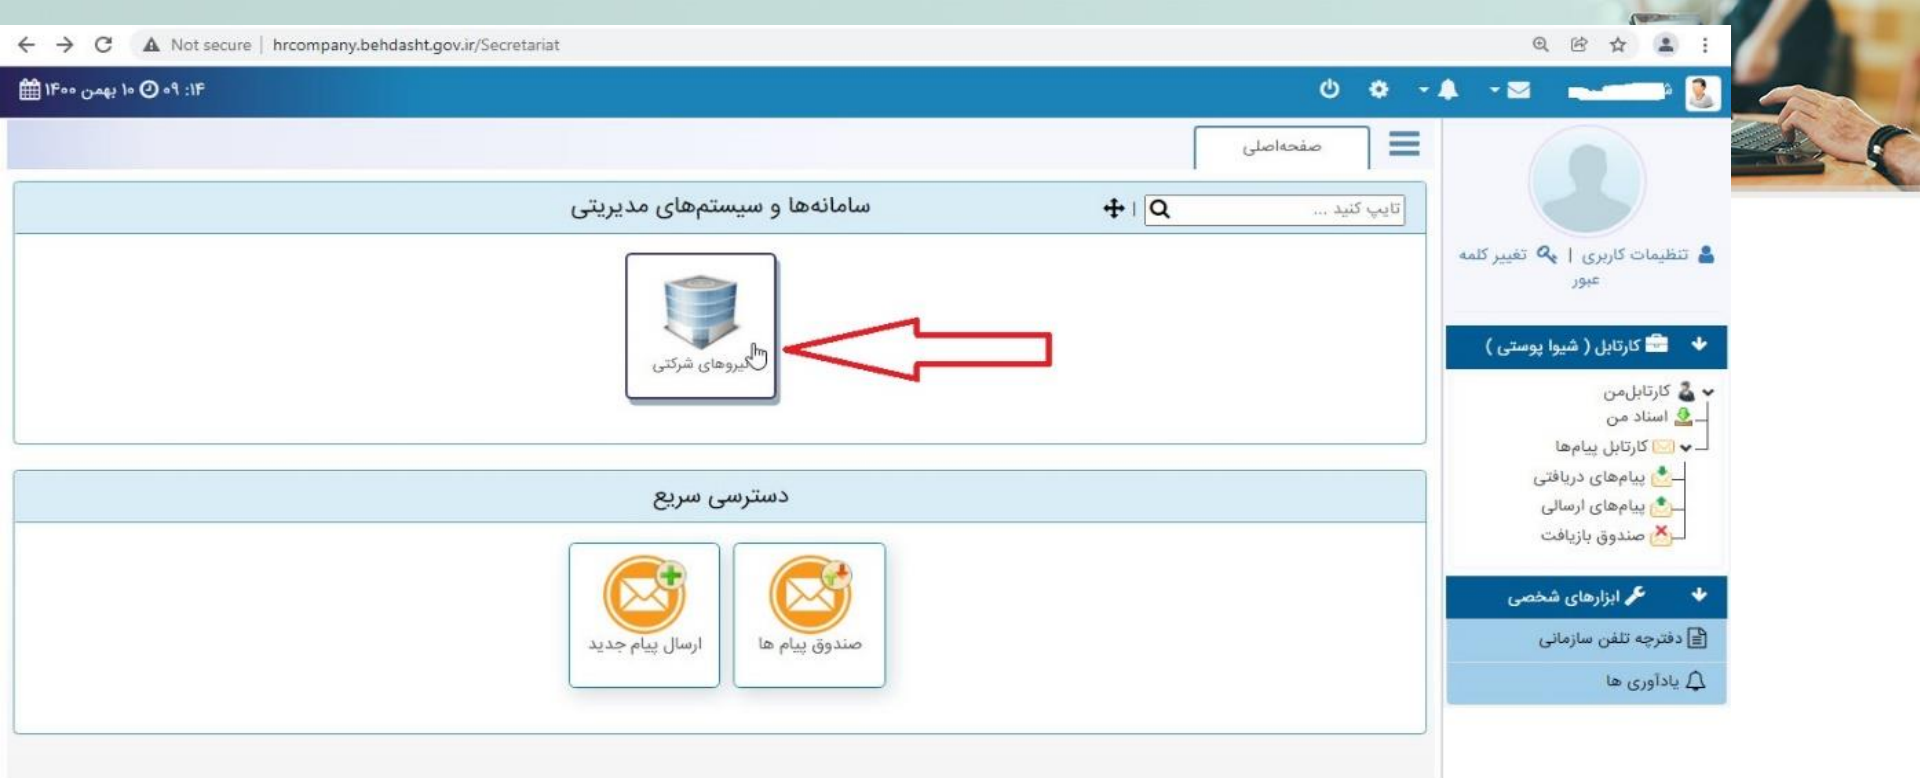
Not secure | hrcompany.behdasht.gov.ir/Secretariat

۱۴: ۰۹ ۱۰ بهمن ۱۴۰۰

صفحه‌اصلی

سامانه‌ها و سیستم‌های مدیریتی

تایپ کنید ...

نیروهای شرکتی

دسترسی سریع

صندوق پیام ها

ارسال پیام جدید

تنظیمات کاربری | تغییر کلمه عبور

کارتابل ( شیوا پوستی )

کارتابل‌من
اسناد من
کارتابل پیام‌ها
پیام‌های دریافتی
پیام‌های ارسالی
صندوق بازیافت

ابزارهای شخصی

دفترچه تلفن سازمانی

یادآوری ها